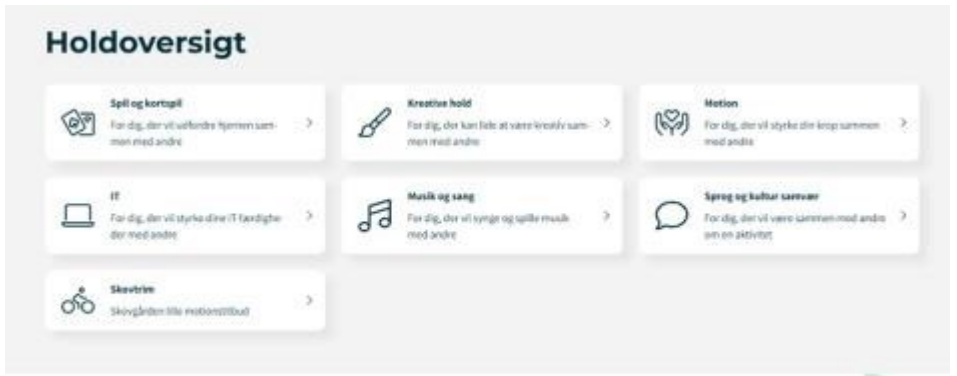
Holdoversigt

Spil og kortspil
For dig, der vil udfordre hjernen sammen med andre
>

Kreative hold
For dig, der kan lide at være kreativ sammen med andre
>

Motion
For dig, der vil styrke din krop sammen med andre
>

IT
For dig, der vil styrke dine IT-færdigheder med andre
>

Musik og sang
For dig, der vil synge og spille musik med andre
>

Sprog og kultur samvær
For dig, der vil være sammen med andre om en aktivitet
>

Skovtrim
Skovgården lille motionstilbud
>